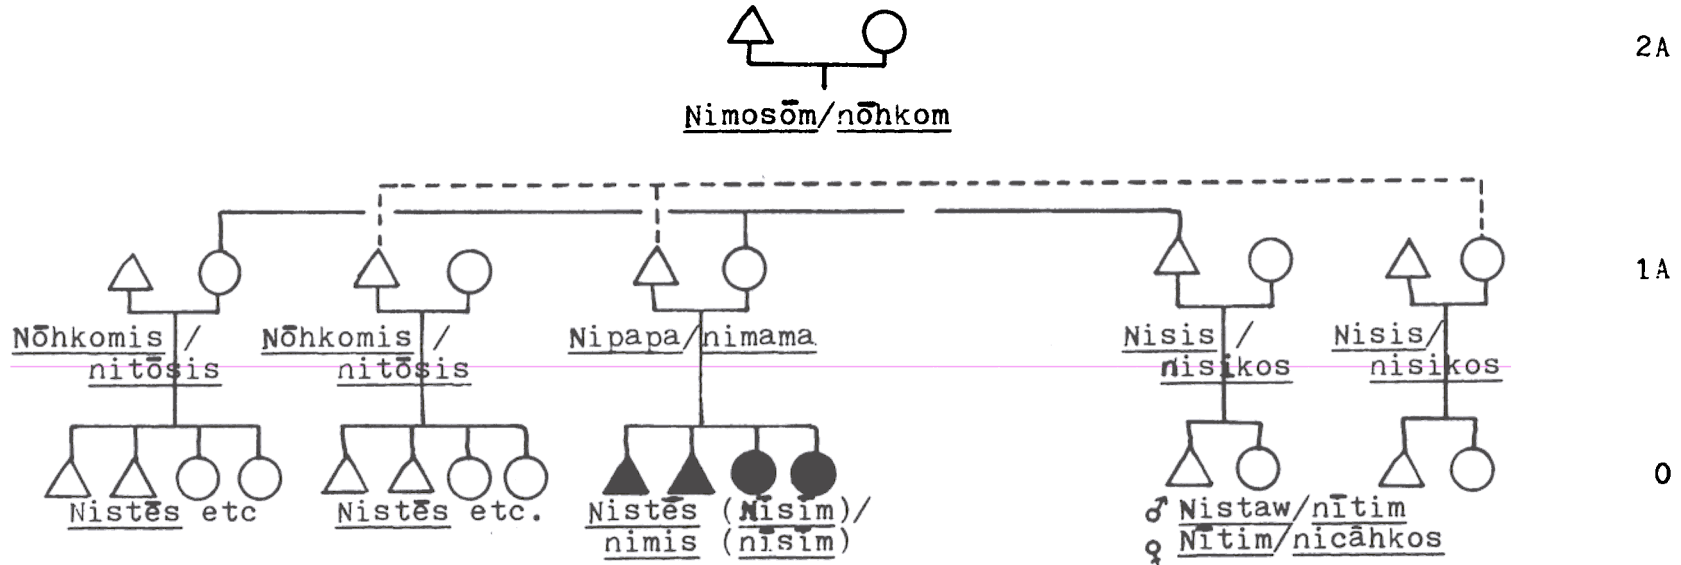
2A

Nimosōm/nōhkom

1A

Nōhkomis / nitōsis

Nōhkomis / nitōsis

Nipapa/nimama

Nisis / nisikos

Nisis/ nisikos

0

Nistēs etc

Nistēs etc.

Nistēs (Nisīm)/ nimis (nisīm)

♂ Nistaw/nītim
♀ Nītim/nicāhkos